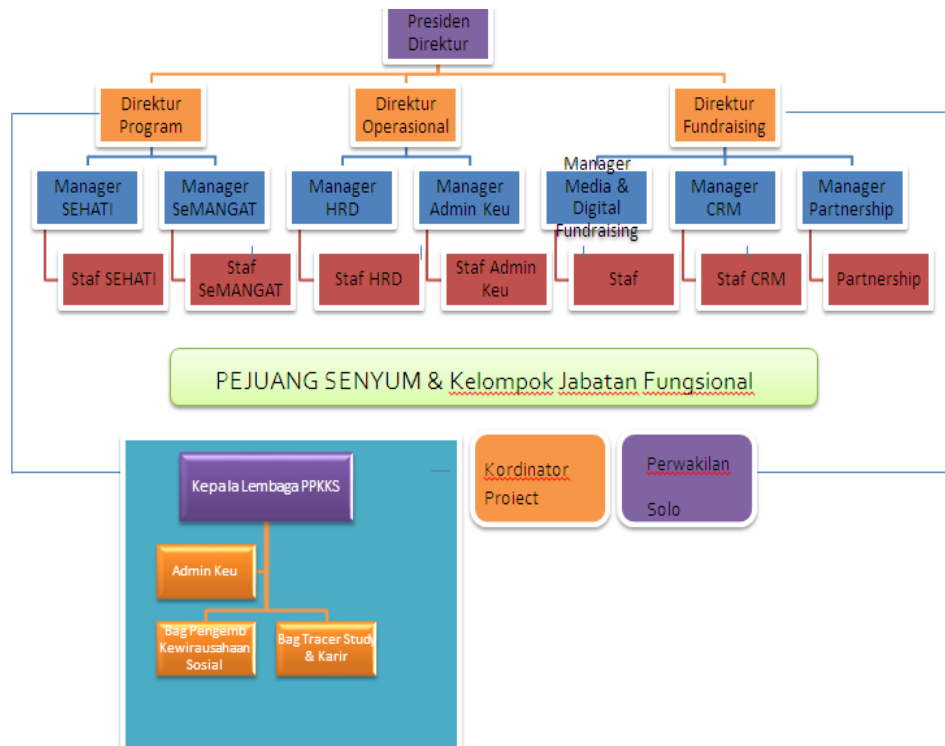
Presiden Direktur

Direktur Program

Direktur Operasional

Direktur Fundraising

Manager SEHATI

Manager SeMANGAT

Manager HRD

Manager Admin Keu

Manager Media & Digital Fundraising

Manager CRM

Manager Partnership

Staf SEHATI

Staf SeMANGAT

Staf HRD

Staf Admin Keu

Staf

Staf CRM

Partnership

PEJUANG SENYUM & Kelompok Jabatan Fungsional

Kepala Lembaga PPKKS

Admin Keu

Bag Pengemb Kewirausahaan Sosial

Bag Tracer Study & Karir

Kordinator Project

Perwakilan Solo